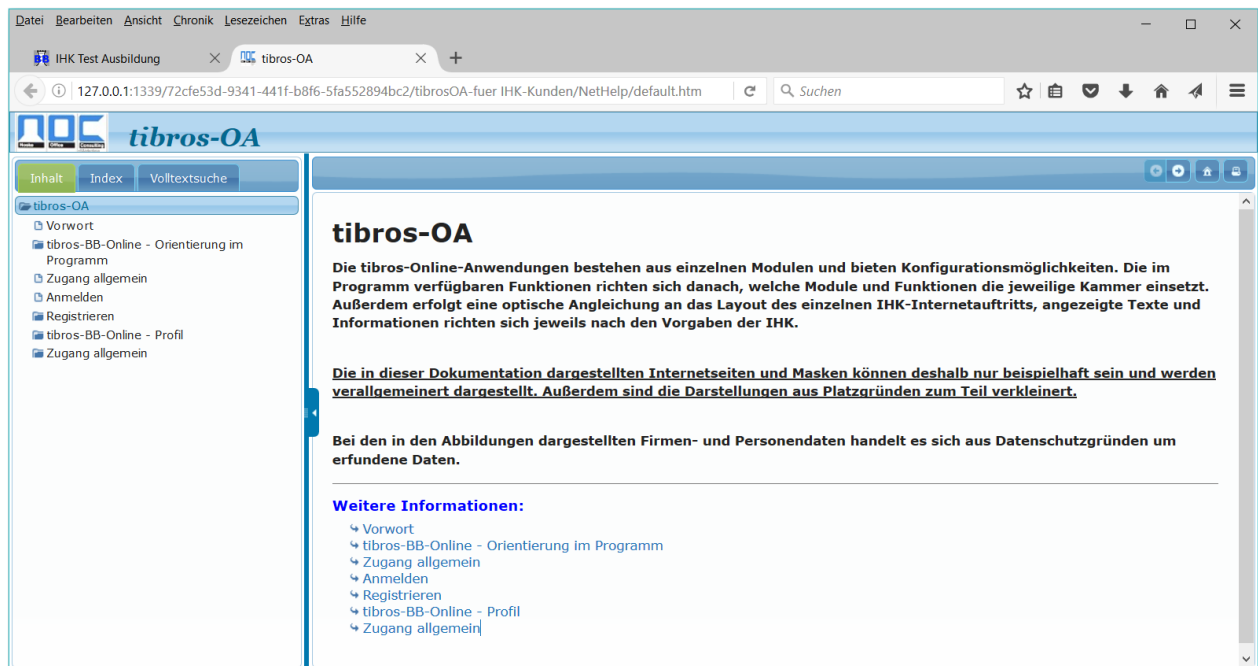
Datei Bearbeiten Ansicht Chronik Lesezeichen Extras Hilfe

IHK Test Ausbildung
tibros-OA

127.0.0.1:1339/72cfe53d-9341-441f-b8f6-5fa552894bc2/tibrosOA-fuer IHK-Kunden/NetHelp/default.htm

Suchen

NOC
tibros-OA

Inhalt Index Volltextsuche

tibros-OA
Vorwort
tibros-BB-Online - Orientierung im Programm
Zugang allgemein
Anmelden
Registrieren
tibros-BB-Online - Profil
Zugang allgemein

tibros-OA

Die tibros-Online-Anwendungen bestehen aus einzelnen Modulen und bieten Konfigurationsmöglichkeiten. Die im Programm verfügbaren Funktionen richten sich danach, welche Module und Funktionen die jeweilige Kammer einsetzt. Außerdem erfolgt eine optische Angleichung an das Layout des einzelnen IHK-Internetauftritts, angezeigte Texte und Informationen richten sich jeweils nach den Vorgaben der IHK.

Die in dieser Dokumentation dargestellten Internetseiten und Masken können deshalb nur beispielhaft sein und werden verallgemeinert dargestellt. Außerdem sind die Darstellungen aus Platzgründen zum Teil verkleinert.

Bei den in den Abbildungen dargestellten Firmen- und Personendaten handelt es sich aus Datenschutzgründen um erfundene Daten.

Weitere Informationen:

Vorwort
tibros-BB-Online - Orientierung im Programm
Zugang allgemein
Anmelden
Registrieren
tibros-BB-Online - Profil
Zugang allgemein